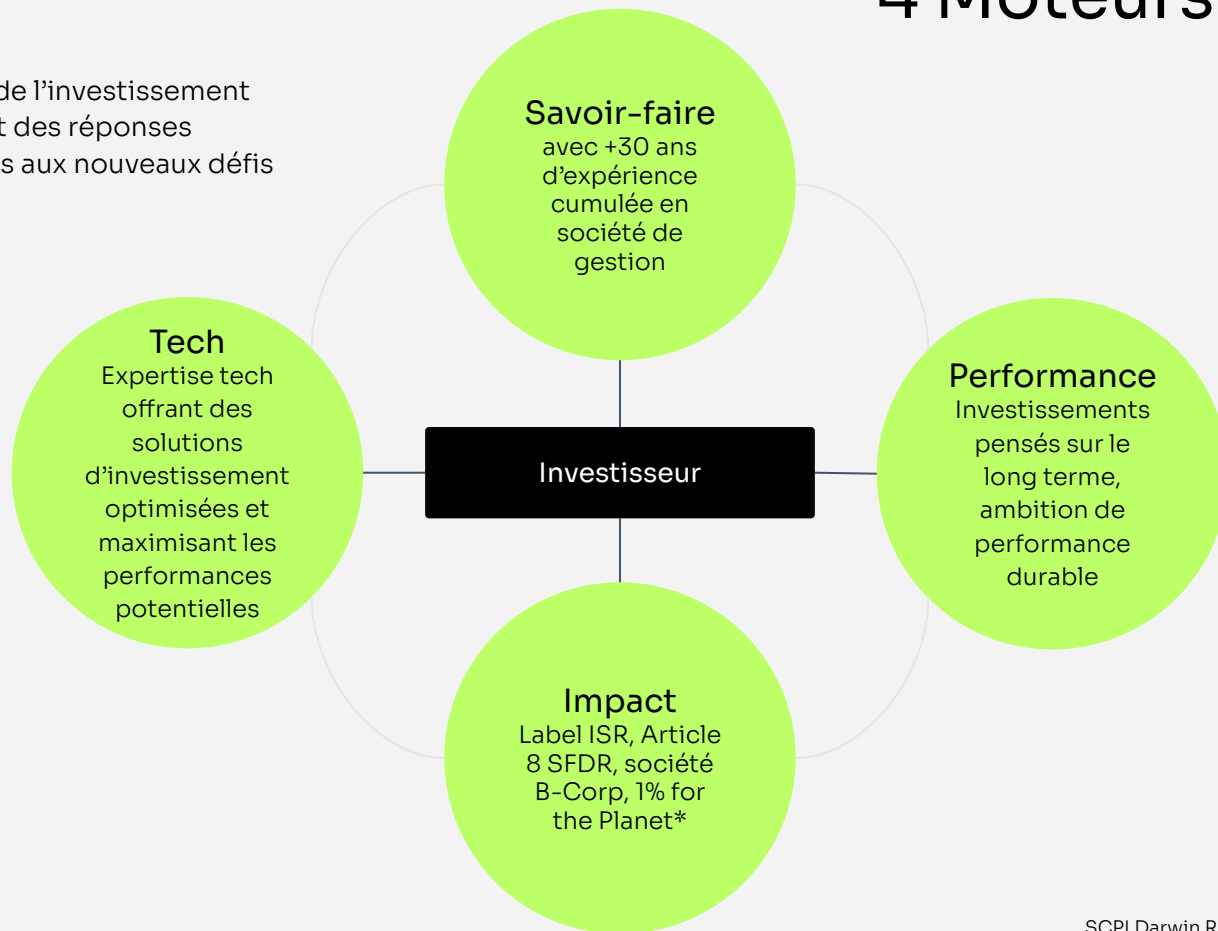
4 Moteurs

de l'investissement
t des réponses
s aux nouveaux défis

Savoir-faire
avec +30 ans d'expérience cumulée en société de gestion

Tech
Expertise tech offrant des solutions d'investissement optimisées et maximisant les performances potentielles

Investisseur

Performance
Investissements pensés sur le long terme, ambition de performance durable

Impact
Label ISR, Article 8 SFDR, société B-Corp, 1% for the Planet*

SCPI Darwin R